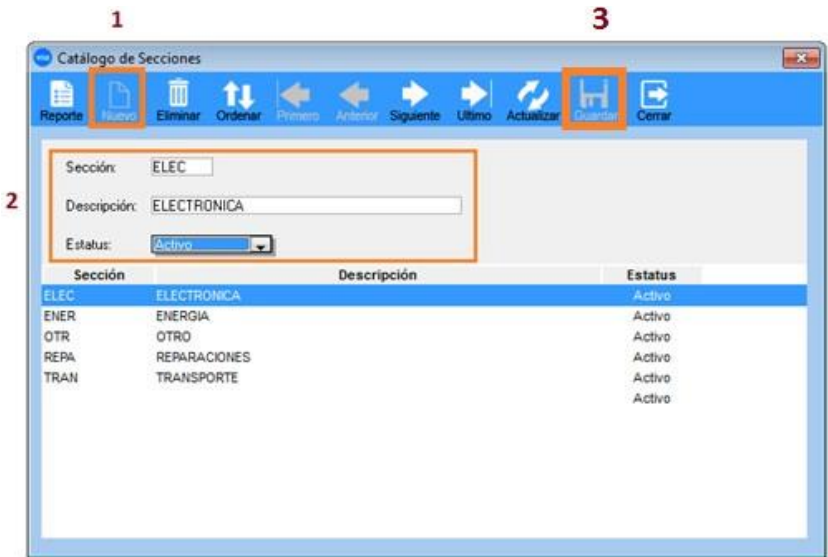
1

3

Catálogo de Secciones

Reporte Nuevo Eliminar Ordenar Primero Anterior Siguiente Ultimo Actualizar Guardar Cerrar

2

Sección: ELEC

Descripción: ELECTRONICA

Estatus: Activo

| Sección | Descripción | Estatus |
|---|---|---|
| ELEC | ELECTRONICA | Activo |
| ENER | ENERGIA | Activo |
| OTR | OTRO | Activo |
| REPA | REPARACIONES | Activo |
| TRAN | TRANSPORTE | Activo |
| | | Activo |